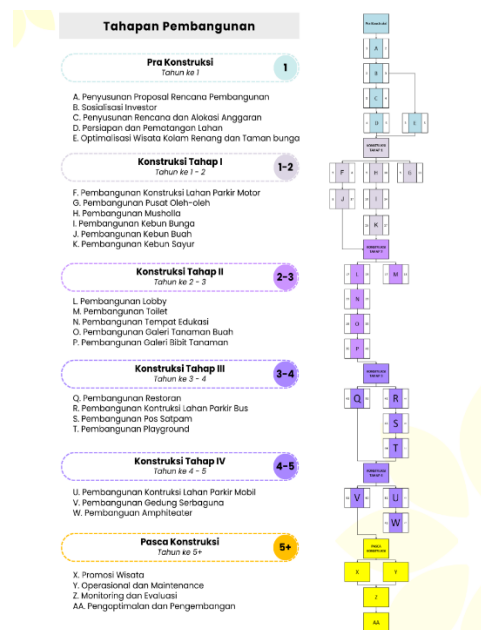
Tahapan Pembangunan

Pra Konstruksi
Tahun ke 1
1

A. Penyusunan Proposal Rencana Pembangunan
B. Sosialisasi Investor
C. Penyusunan Rencana dan Alokasi Anggaran
D. Persiapan dan Pematangan Lahan
E. Optimalisasi Wisata Kolam Renang dan Taman bunga

Konstruksi Tahap I
Tahun ke 1 – 2
1-2

F. Pembangunan Konstruksi Lahan Parkir Motor
G. Pembangunan Pusat Oleh-oleh
H. Pembangunan Mushola
I. Pembangunan Kebun Bunga
J. Pembangunan Kebun Buah
K. Pembangunan Kebun Sayur

Konstruksi Tahap II
Tahun ke 2 – 3
2-3

L. Pembangunan Lobby
M. Pembangunan Toilet
N. Pembangunan Tempat Edukasi
O. Pembangunan Galeri Tanaman Buah
P. Pembangunan Galeri Bibit Tanaman

Konstruksi Tahap III
Tahun ke 3 – 4
3-4

Q. Pembangunan Restoran
R. Pembangunan Kontruksi Lahan Parkir Bus
S. Pembangunan Pos Satpam
T. Pembangunan Playground

Konstruksi Tahap IV
Tahun ke 4 – 5
4-5

U. Pembangunan Kontruksi Lahan Parkir Mobil
V. Pembangunan Gedung Serbaguna
W. Pembangunan Amphiteater

Pasca Konstruksi
Tahun ke 5+
5+

X. Promosi Wisata
Y. Operasional dan Maintenance
Z. Monitoring dan Evaluasi
AA. Pengoptimalan dan Pengembangan

Pra Konstruksi
A
B
C
D
E
KONSTRUKSI TAHAP I
F
H
G
I
J
K
KONSTRUKSI TAHAP II
L
M
N
O
P
KONSTRUKSI TAHAP III
Q
R
S
T
KONSTRUKSI TAHAP IV
V
U
W
PASCA KONSTRUKSI
X
Y
Z
AA